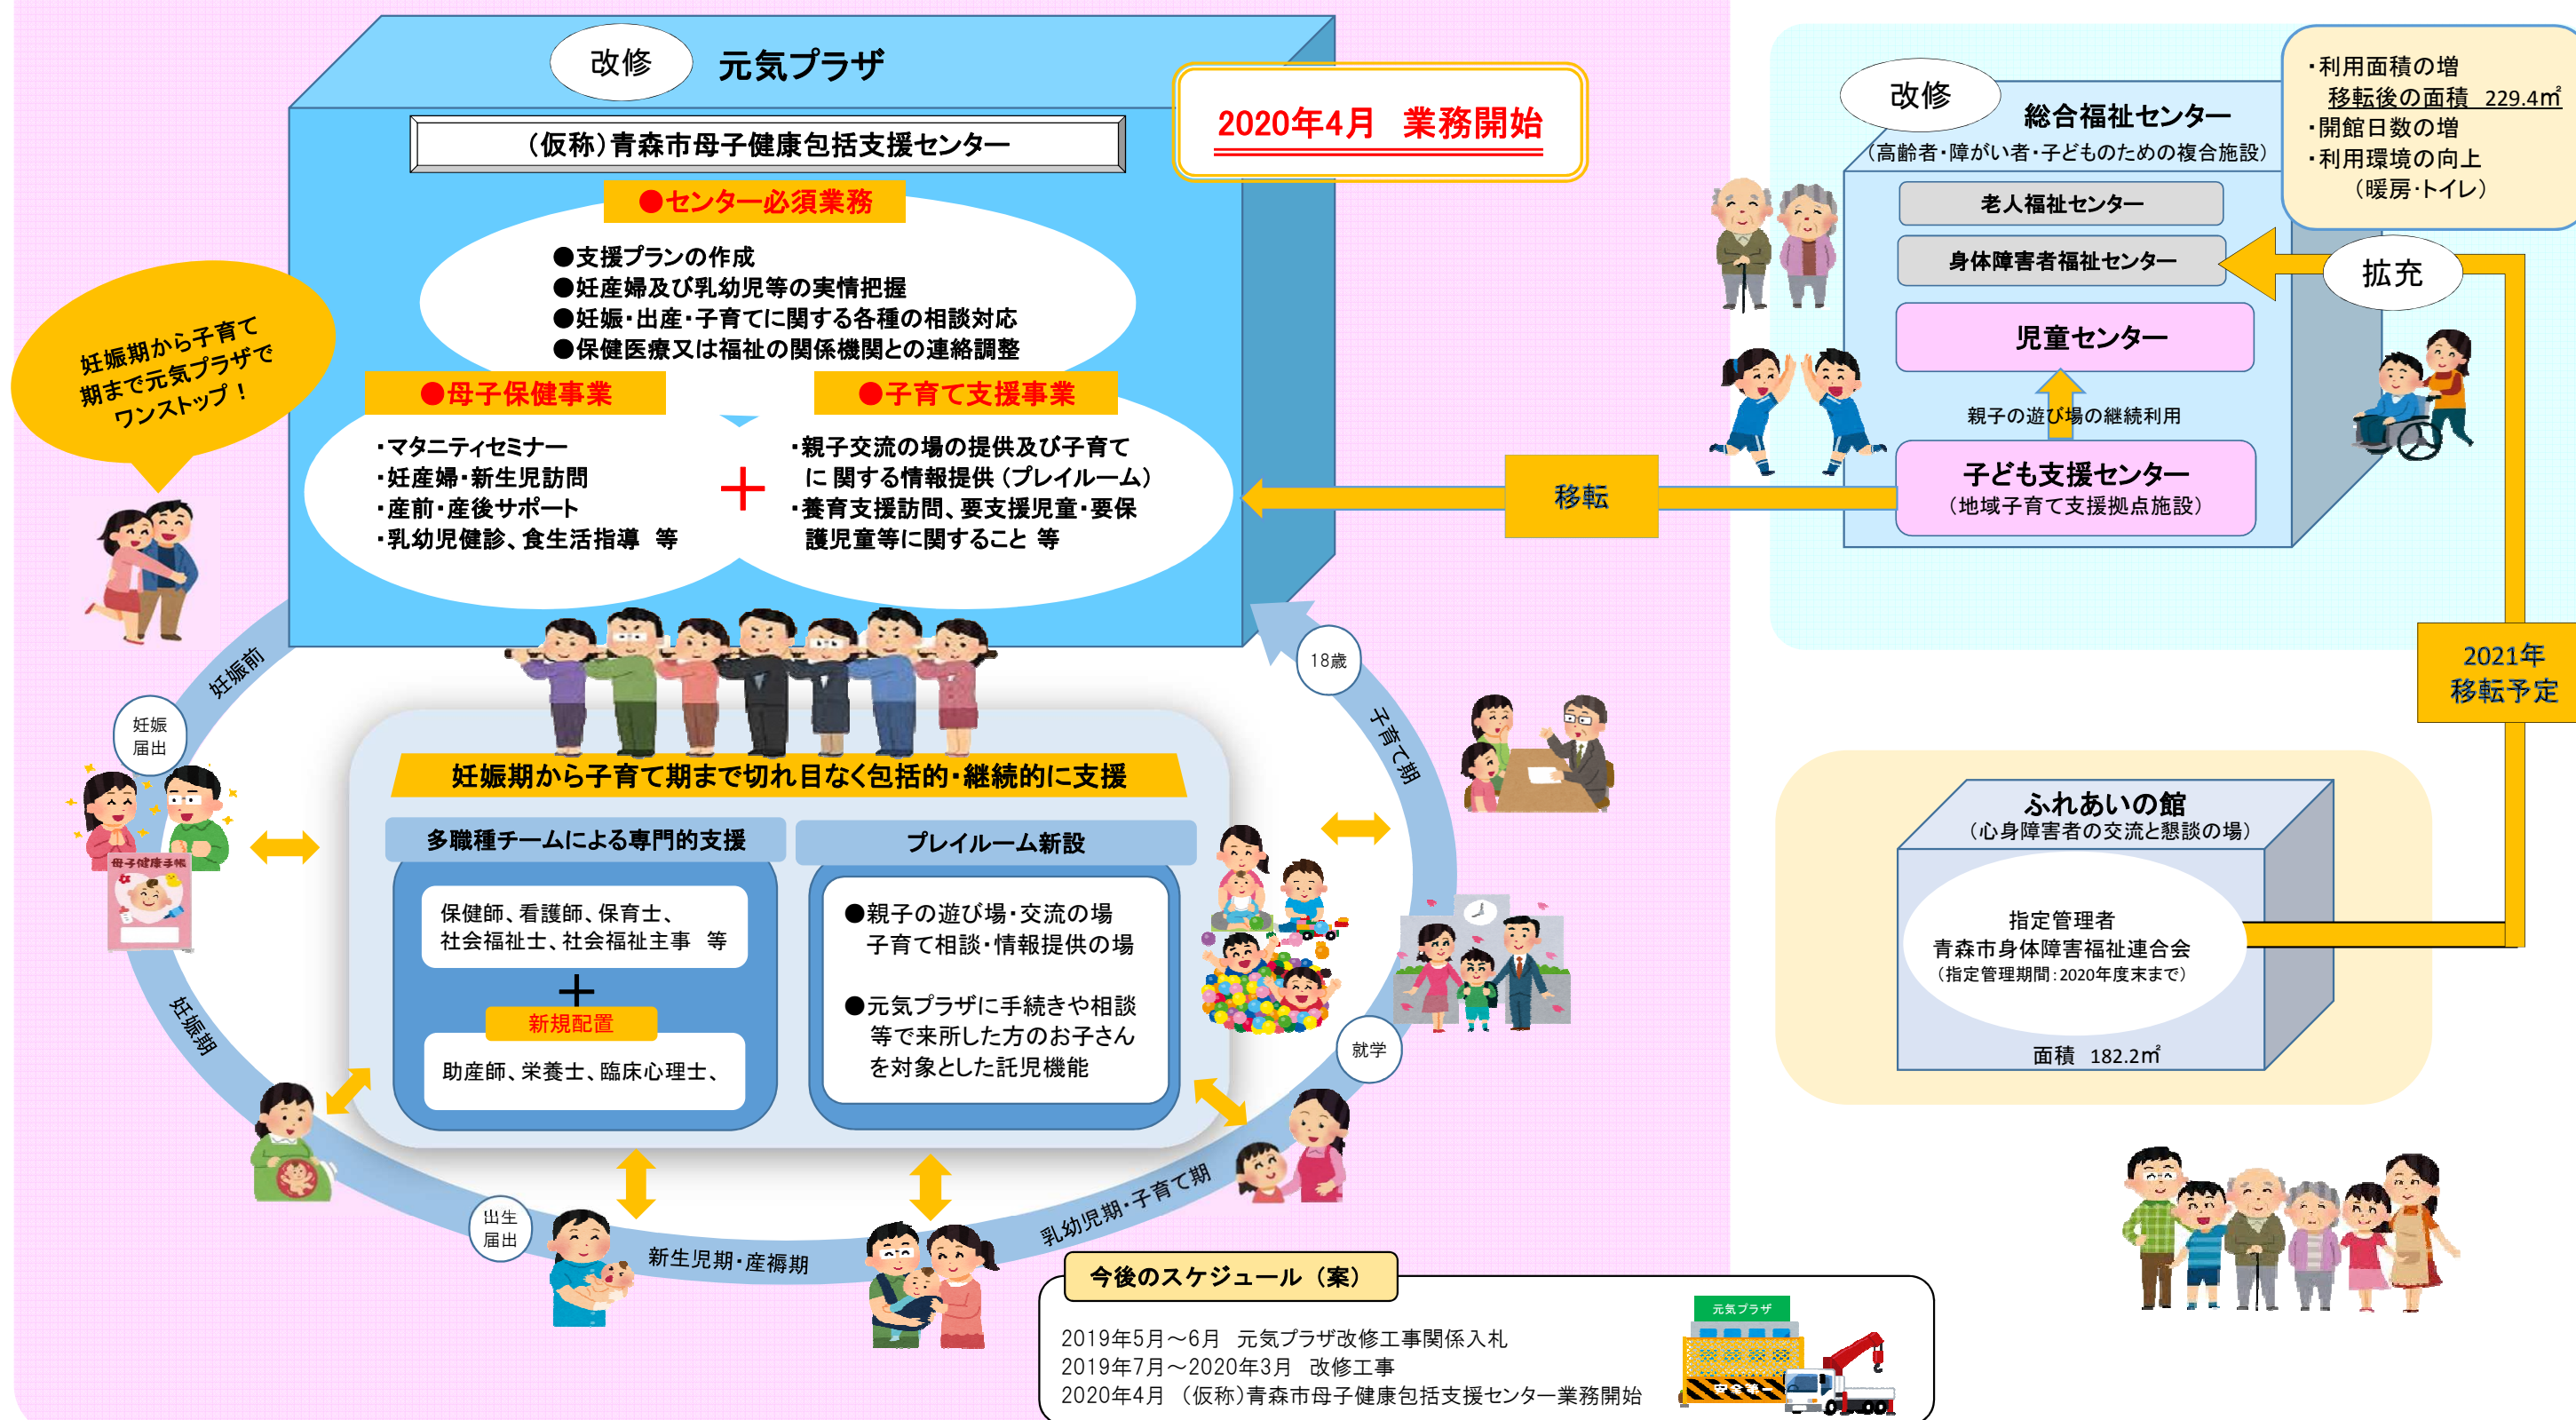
改修　元気プラザ

（仮称）青森市母子健康包括支援センター

2020年4月　業務開始

●センター必須業務

●支援プランの作成
●妊産婦及び乳幼児等の実情把握
●妊娠・出産・子育てに関する各種の相談対応
●保健医療又は福祉の関係機関との連絡調整

●母子保健事業

・マタニティセミナー
・妊産婦・新生児訪問
・産前・産後サポート
・乳幼児健診、食生活指導　等

＋

●子育て支援事業

・親子交流の場の提供及び子育てに関する情報提供（プレイルーム）
・養育支援訪問、要支援児童・要保護児童等に関すること　等

妊娠期から子育て期まで元気プラザでワンストップ！

妊娠期から子育て期まで切れ目なく包括的・継続的に支援

多職種チームによる専門的支援

保健師、看護師、保育士、社会福祉士、社会福祉主事　等

＋

新規配置

助産師、栄養士、臨床心理士、

プレイルーム新設

●親子の遊び場・交流の場
子育て相談・情報提供の場

●元気プラザに手続きや相談等で来所した方のお子さんを対象とした託児機能

妊娠前
妊娠届出
母子健康手帳
妊娠期
出生届出
新生児期・産褥期
乳幼児期・子育て期
就学
子育て期
18歳

改修　総合福祉センター
（高齢者・障がい者・子どものための複合施設）

老人福祉センター
身体障害者福祉センター
児童センター
親子の遊び場の継続利用
子ども支援センター
（地域子育て支援拠点施設）

移転

拡充

・利用面積の増
移転後の面積　229.4㎡
・開館日数の増
・利用環境の向上
（暖房・トイレ）

2021年
移転予定

ふれあいの館
（心身障害者の交流と懇談の場）

指定管理者
青森市身体障害福祉連合会
（指定管理期間：2020年度末まで）

面積　182.2㎡

今後のスケジュール（案）

2019年5月～6月　元気プラザ改修工事関係入札
2019年7月～2020年3月　改修工事
2020年4月　（仮称）青森市母子健康包括支援センター業務開始

元気プラザ